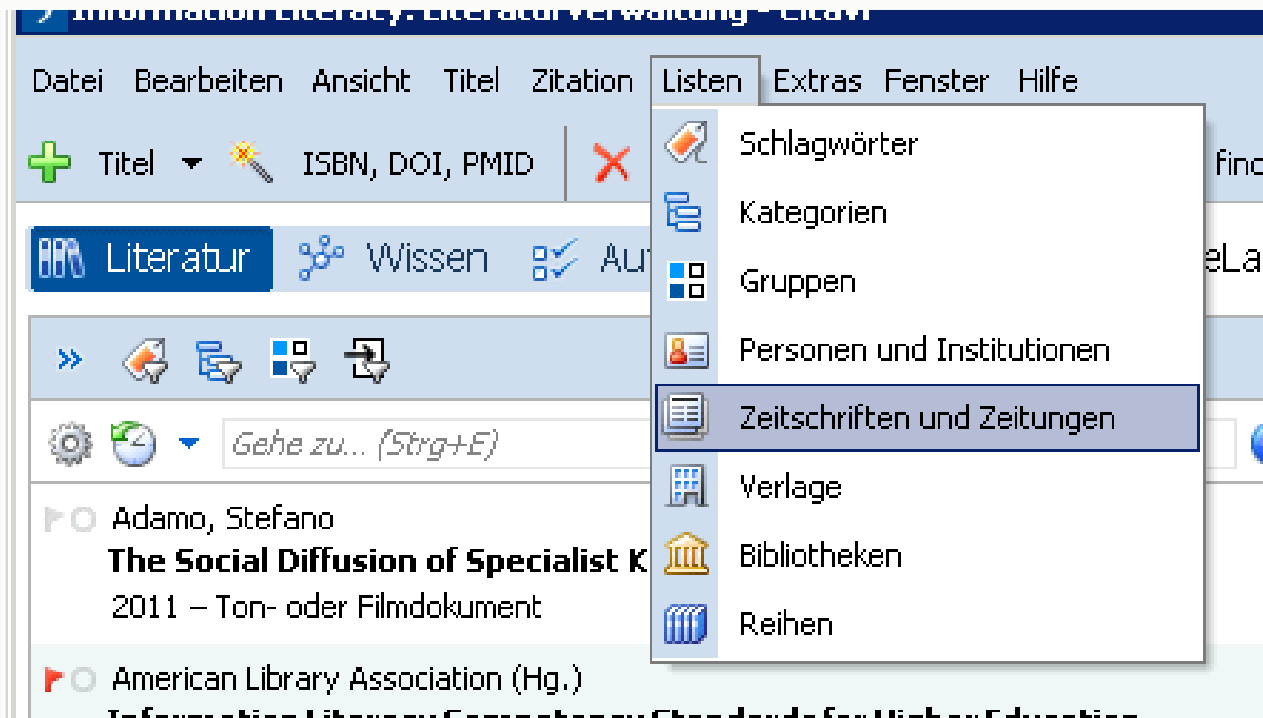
Information Literacy: Literaturverwaltung - Citavi

Datei Bearbeiten Ansicht Titel Zitation Listen Extras Fenster Hilfe

Titel ISBN, DOI, PMID

Literatur Wissen Au

Schlagwörter
Kategorien
Gruppen
Personen und Institutionen
Zeitschriften und Zeitungen
Verlage
Bibliotheken
Reihen

fin

eLa

Gehe zu... (Strg+E)

Adamo, Stefano
The Social Diffusion of Specialist K
2011 – Ton- oder Filmdokument

American Library Association (Hg.)